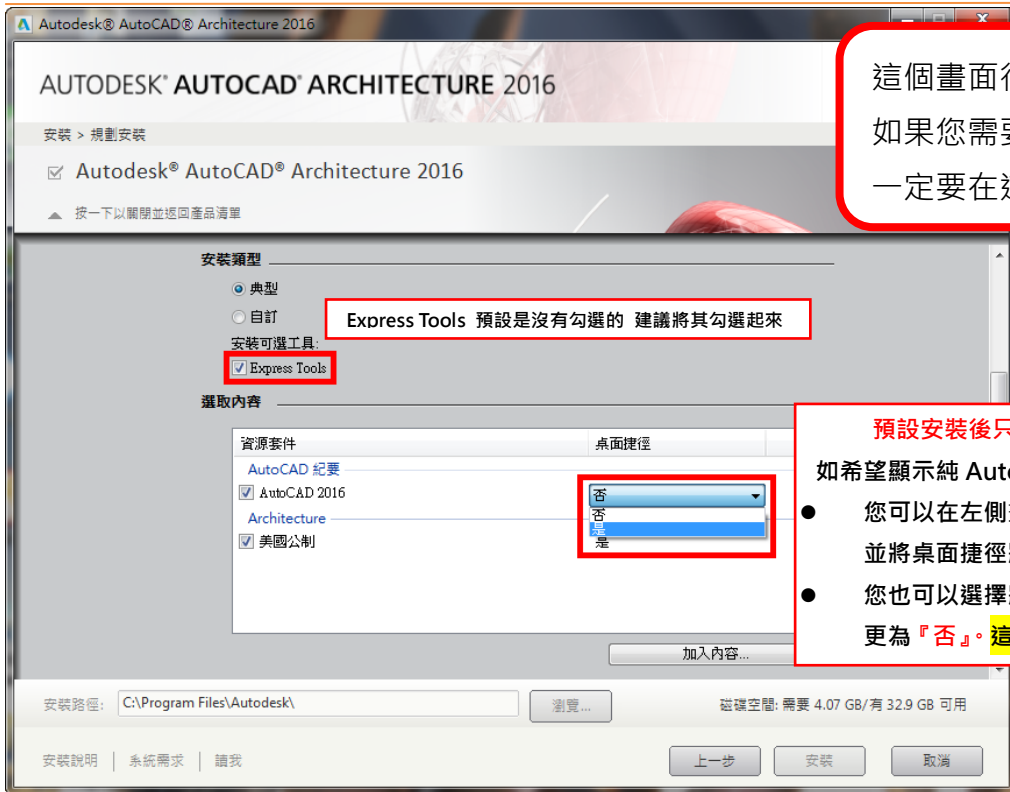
Autodesk® AutoCAD® Architecture 2016

AUTODESK® AUTOCAD® ARCHITECTURE 2016

安裝 > 規劃安裝

Autodesk® AutoCAD® Architecture 2016

按一下以關閉並返回產品清單

這個畫面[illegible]
如果您需要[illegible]
一定要在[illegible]

安裝類型

典型

自訂

Express Tools 預設是沒有勾選的 建議將其勾選起來

安裝可選工具:

Express Tools

選取內容

預設安裝後只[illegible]

如希望顯示純 Auto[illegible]

資源套件

桌面捷徑

AutoCAD 紀要

AutoCAD 2016

否

否

是

Architecture

美國公制

您可以在左側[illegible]
並將桌面捷徑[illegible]

您也可以選擇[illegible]
更為『否』。這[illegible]

加入內容...

安裝路徑: C:\Program Files\Autodesk\

瀏覽...

磁碟空間: 需要 4.07 GB/有 32.9 GB 可用

安裝說明 | 系統需求 | 讀我

上一步

安裝

取消